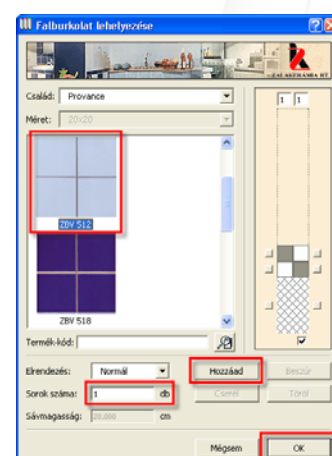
Falburkolat lehelyezése

ZALAKERAMIA RT

Család: Provance

Méret: 20x20

ZBV 512

ZBV 518

Termék-kód:

1 1

Elrendezés: Normál

Hozzáad

Beszúr

Sorok száma: 1 db

Cserél

Töröl

Sávmagasság: 20,000 cm

Mégsem

OK